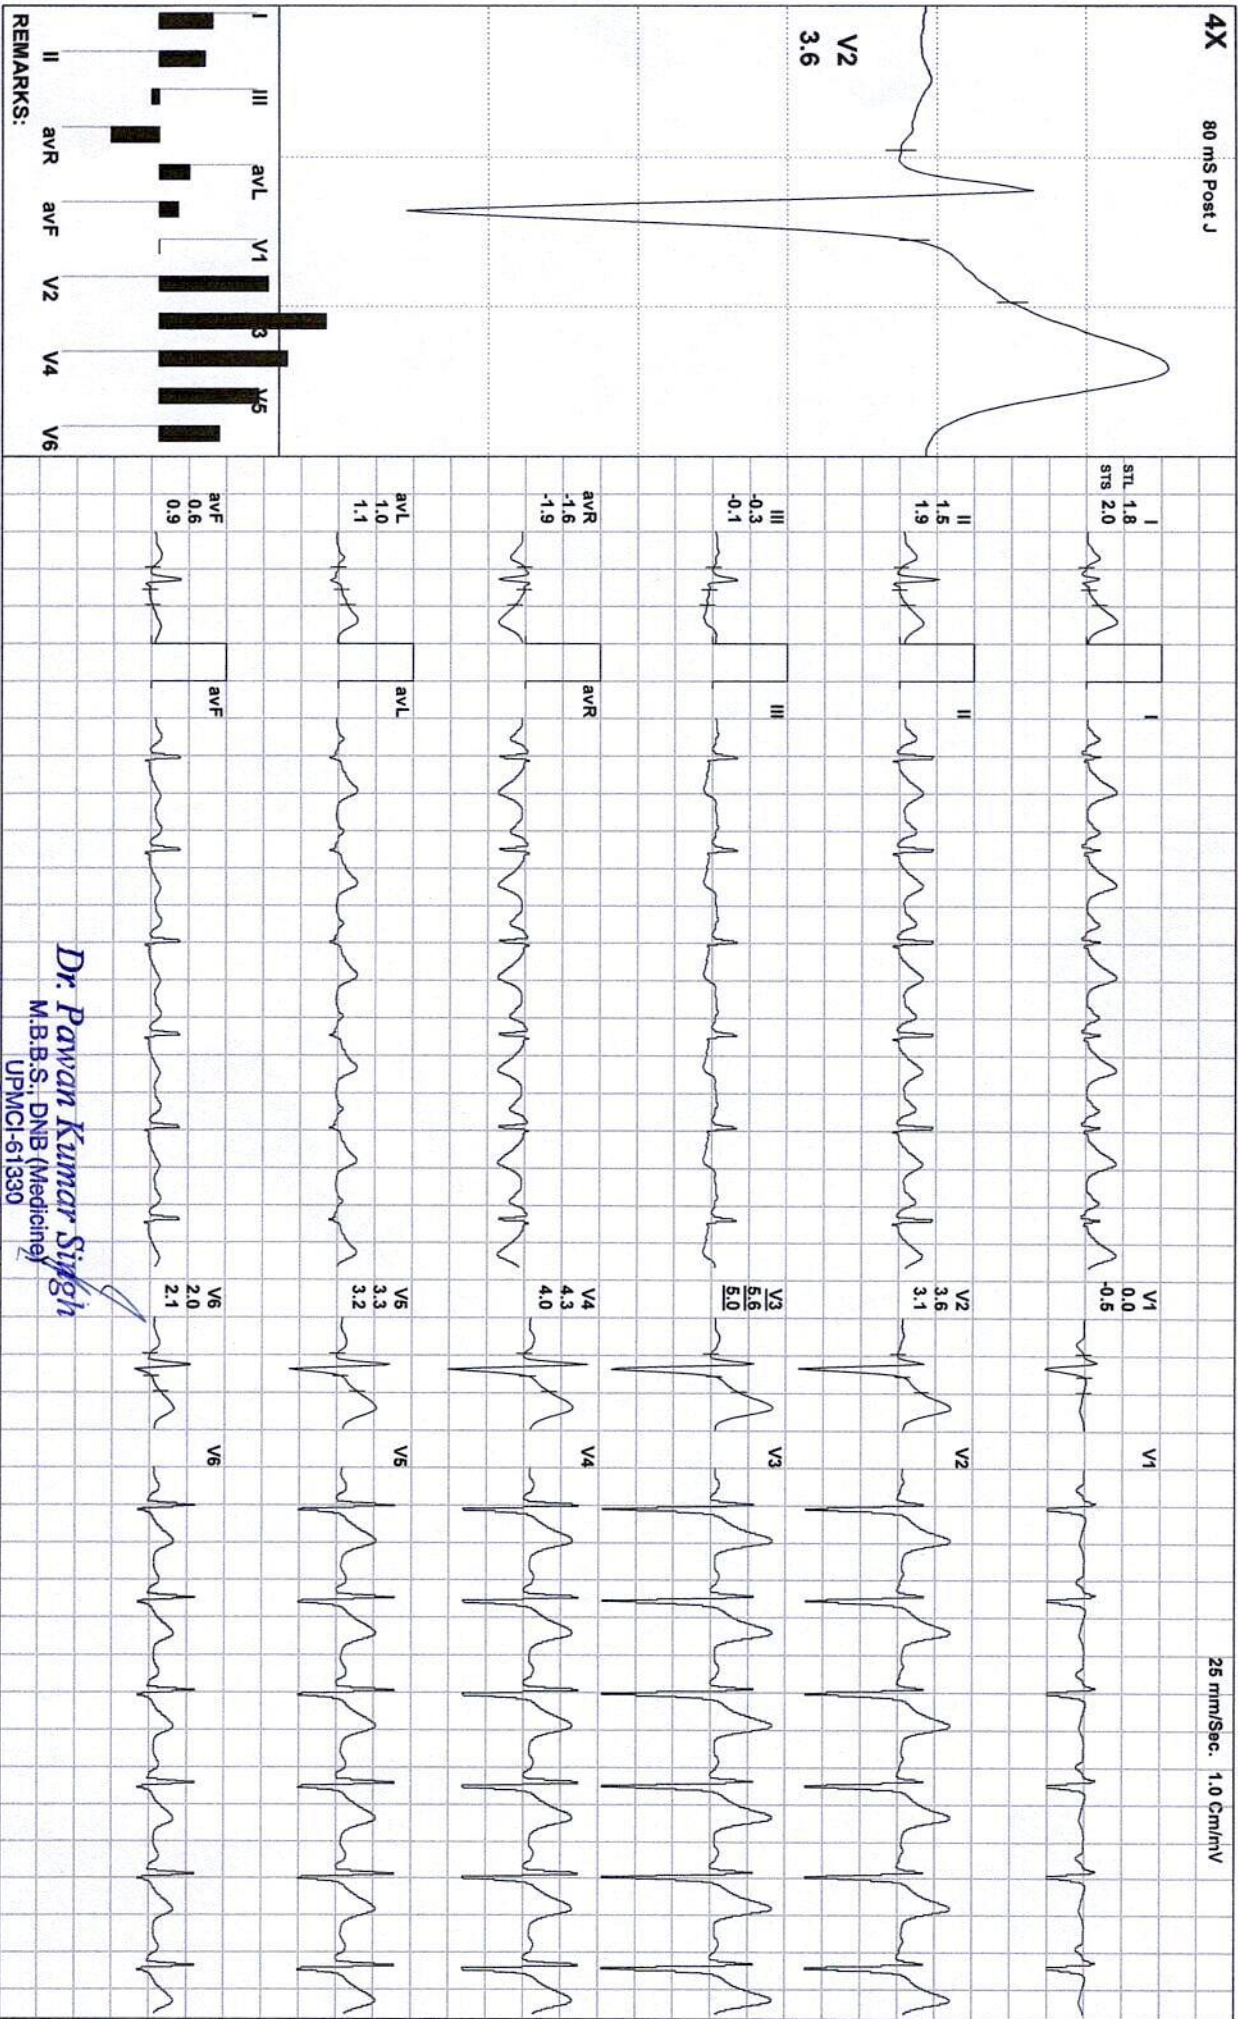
4X 80 mS Post J

V2
3.6

I III avL V1 V3 V5
II avR avF V2 V4 V6
REMARKS:

STL 1.8
STS 2.0
I

II
1.5
1.9

III
-0.3
-0.1

avR
-1.6
-1.9

avL
1.0
1.1

avF
0.6
0.9

I
II
III
avR
avL
avF

V1
0.0
-0.5

V2
3.6
3.1

V3
5.6
5.0

V4
4.3
4.0

V5
3.3
3.2

V6
2.0
2.1

V1
V2
V3
V4
V5
V6

25 mm/Sec. 1.0 Cm/mV

Dr. Pawan Kumar Singh
M.B.B.S., DNB (Medicine)
UPMCI-61330